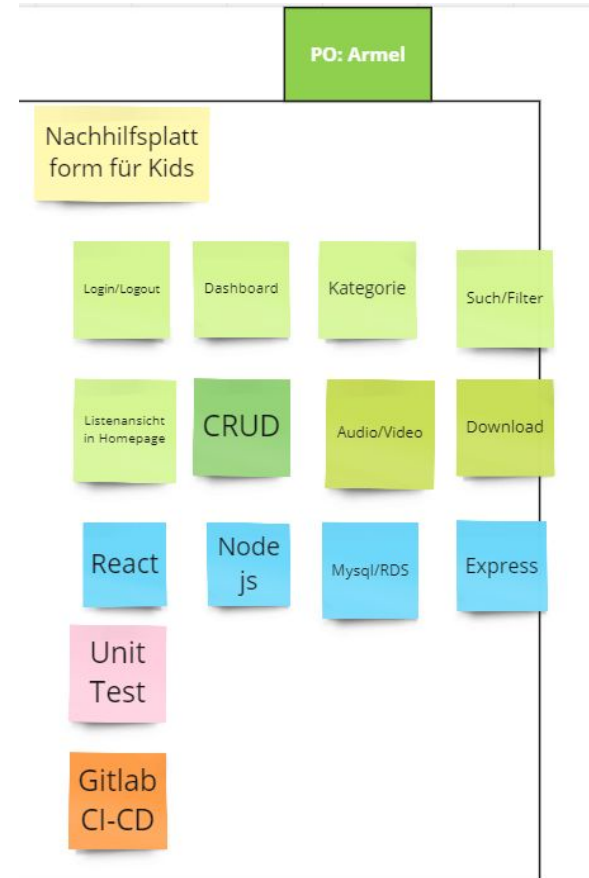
PO: Armel

Nachhilfsplatt form für Kids

Login/Logout

Dashboard

Kategorie

Such/Filter

Listenansicht in Homepage

CRUD

Audio/Video

Download

React

Node js

Mysql/RDS

Express

Unit Test

Gitlab CI-CD